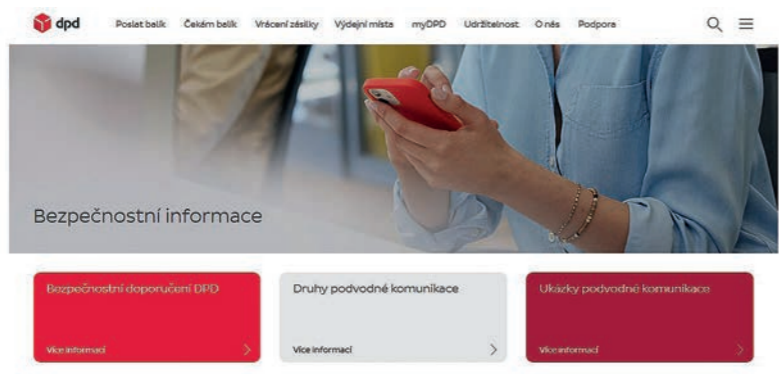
dpd Poslat balík Čekám balík Vrácení zásilky Výdejní místa myDPD Udržitelnost O nás Podpora

Bezpečnostní informace

Bezpečnostní doporučení DPD
Více informací

Druhy podvodné komunikace
Více informací

Ukázky podvodné komunikace
Více informací